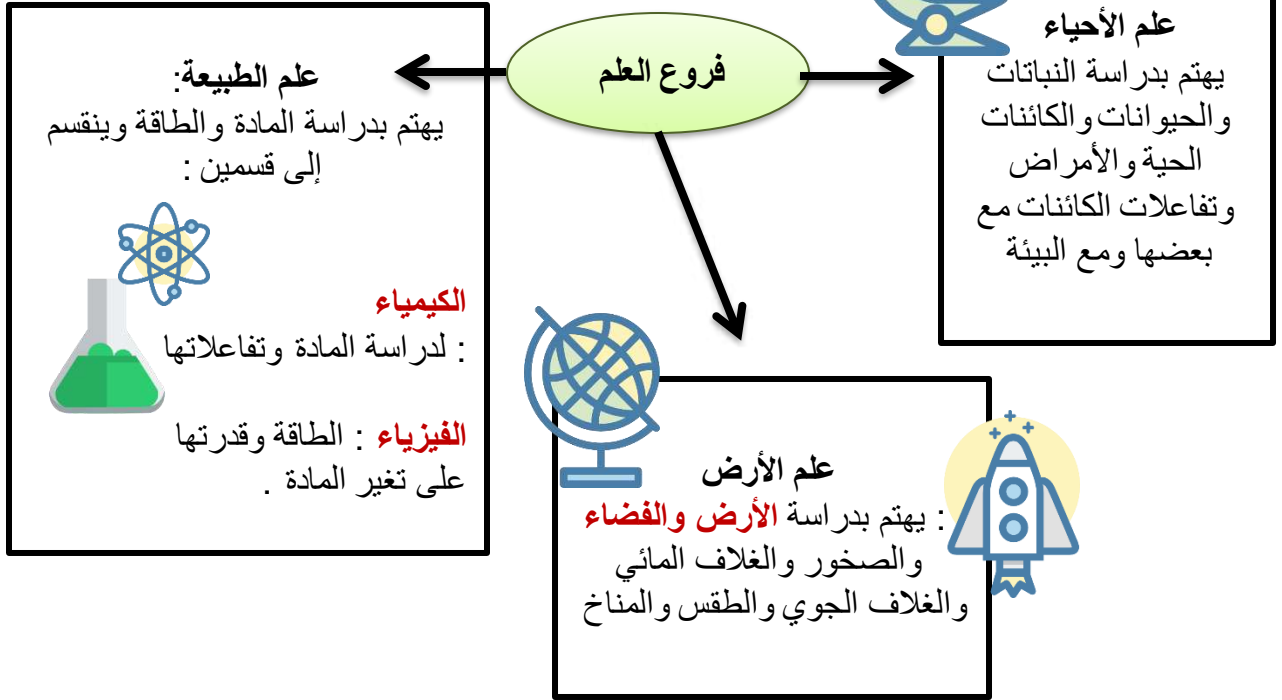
فروع العلم

علم الطبيعة:
يهتم بدراسة المادة والطاقة وينقسم إلى قسمين :

الكيمياء
: لدراسة المادة وتفاعلاتها

الفيزياء : الطاقة وقدرتها على تغير المادة .

علم الأحياء
يهتم بدراسة النباتات والحيوانات والكائنات الحية والأمراض وتفاعلات الكائنات مع بعضها ومع البيئة

علم الأرض
: يهتم بدراسة الأرض والفضاء والصخور والغلاف المائي والغلاف الجوي والطقس والمناخ